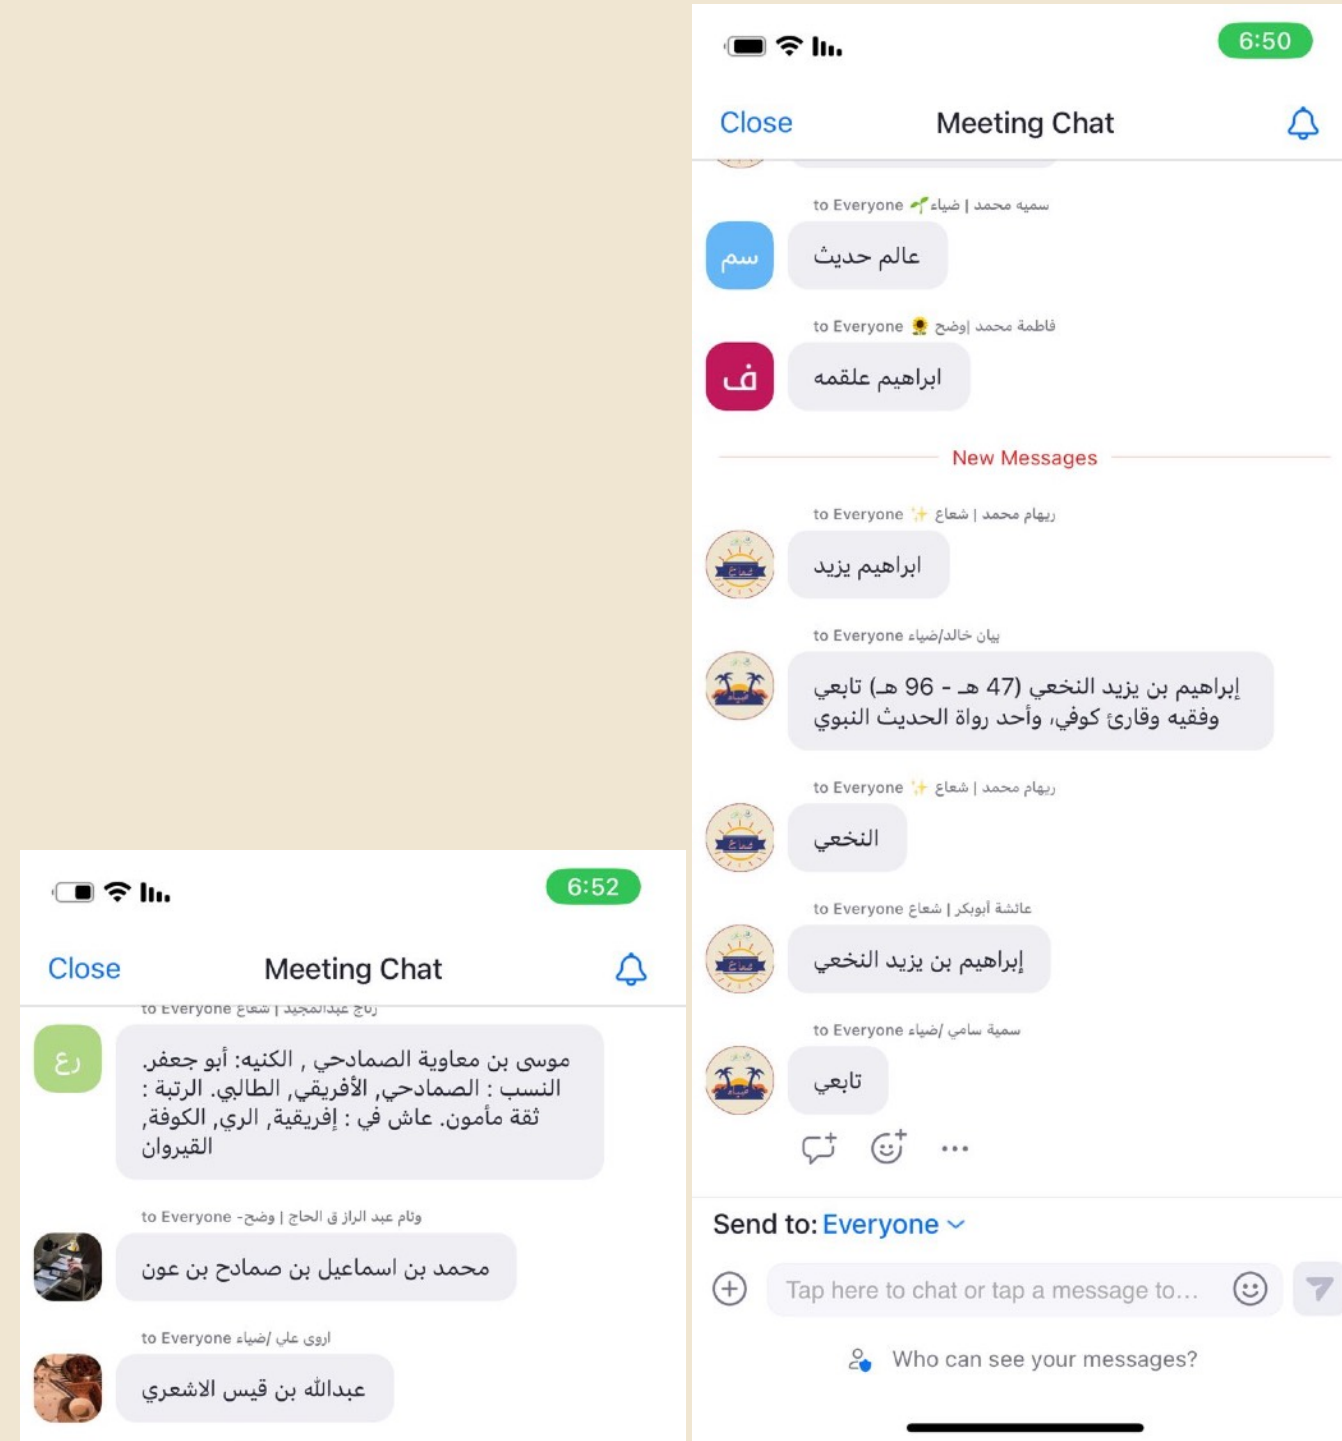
6:50

Close Meeting Chat

سميه محمد | ضياء to Everyone
سم
عالم حديث

فاطمة محمد |وضح to Everyone
ف
ابراهيم علقمه

New Messages

ريهام محمد | شعاع to Everyone
ابراهيم يزيد

بيان خالد/ضياء to Everyone
إبراهيم بن يزيد النخعي (47 هـ - 96 هـ) تابعي وفقيه وقارئ كوفي، وأحد رواة الحديث النبوي

ريهام محمد | شعاع to Everyone
النخعي

عائشة أبوبكر | شعاع to Everyone
إبراهيم بن يزيد النخعي

سمية سامي /ضياء to Everyone
تابعي

Send to: Everyone
Tap here to chat or tap a message to…
Who can see your messages?

6:52

Close Meeting Chat

to Everyone رناج عبدالمجيد | شعاع
رع
موسى بن معاوية الصمادحي , الكنيه: أبو جعفر. النسب : الصمادحي, الأفريقي, الطالي. الرتبة : ثقة مأمون. عاش في : إفريقية, الري, الكوفة, القيروان

وئام عبد الراز ق الحاج | وضح- to Everyone
محمد بن اسماعيل بن صمادح بن عون

اروى علي /ضياء to Everyone
عبدالله بن قيس الاشعري